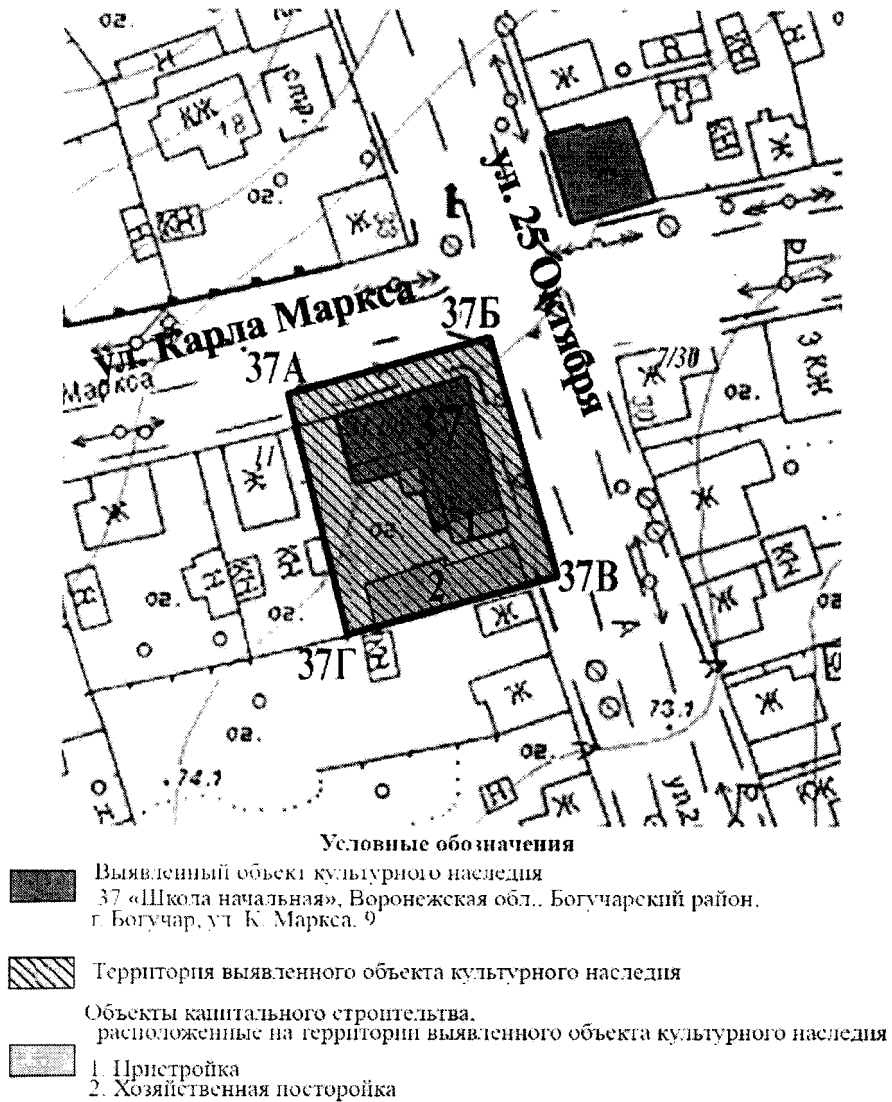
ог.
Н
КЖ
18
2тр
ог.
КН
Ж
Ж
ул. 25 Октября
ул. Карла Маркса
37Б
37А
Маркса
Ж 7/30
3 КН
ог.
30
11
Ж
Ж
ог.
2
37В
КН
Н
ог.
ог.
Ж
КН
Ж
37Г
КН
Ж
А
Ж
ог.
73.1
ог.
74.1
ул.2
КЖ
Ж

Условные обозначения

Выявленный объект культурного наследия
37 «Школа начальная», Воронежская обл., Богучарский район, г. Богучар, ул. К. Маркса, 9

Территория выявленного объекта культурного наследия

Объекты капитального строительства, расположенные на территории выявленного объекта культурного наследия

1. Пристройка
2. Хозяйственная посторойка